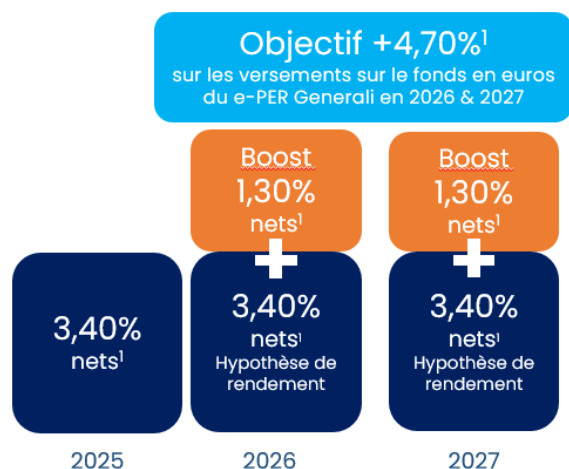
Objectif +4,70%$^{1}$
sur les versements sur le fonds en euros du e-PER Generali en 2026 & 2027

Boost
1,30%
nets$^{1}$

Boost
1,30%
nets$^{1}$

3,40%
nets$^{1}$

3,40%
nets$^{1}$
Hypothèse de rendement

3,40%
nets$^{1}$
Hypothèse de rendement

2025

2026

2027